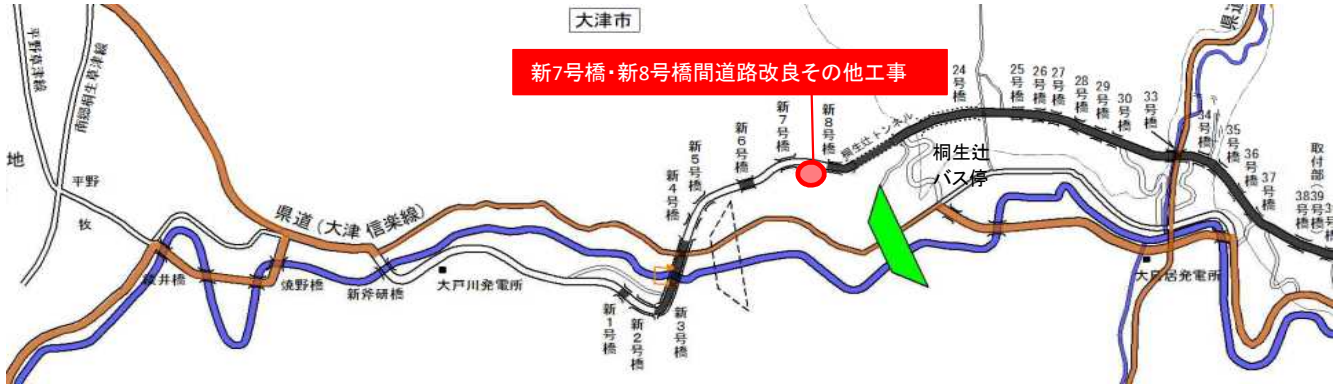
大津市

新7号橋・新8号橋間道路改良その他工事

平野中央線
南郷桐生草津線

地

平野

牧

県道（大津 信楽線）

錦井橋

焼野橋

新斧研橋

大戸川発電所

新1号橋
新2号橋
新3号橋
新4号橋
新5号橋
新6号橋
新7号橋
新8号橋

桐生辻トンネル

桐生辻
バス停

24号橋
25号橋
26号橋
27号橋
28号橋
29号橋
30号橋
33号橋
34号橋
35号橋
36号橋
37号橋
38号橋
39号橋
取付部

大戸居発電所

県道